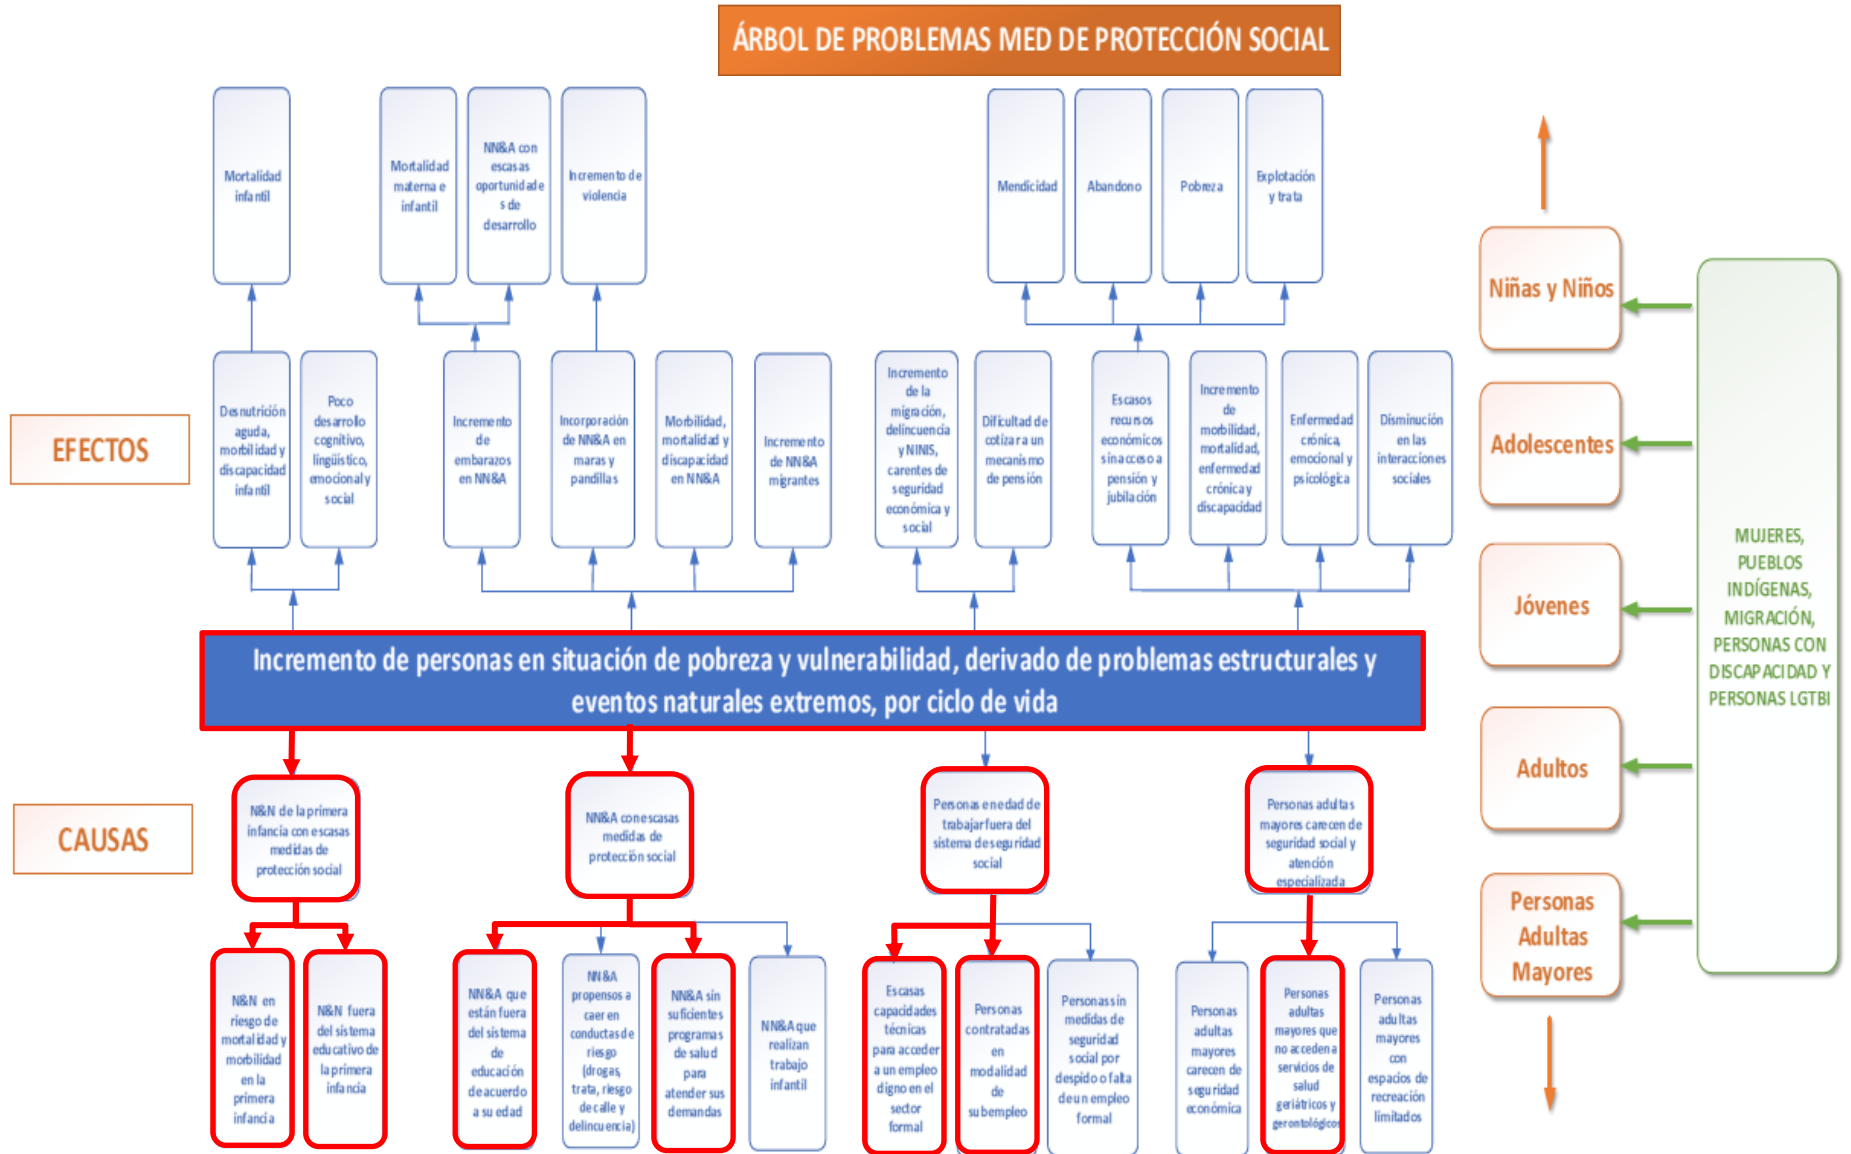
ÁRBOL DE PROBLEMAS MED DE PROTECCIÓN SOCIAL

Mortalidad infantil

Mortalidad materna e infantil

NN&A con escasas oportunidades de desarrollo

Incremento de violencia

Mendicidad

Abandono

Pobreza

Explotación y trata

EFECTOS

Desnutrición aguda, morbilidad y discapacidad infantil

Poco desarrollo cognitivo, lingüístico, emocional y social

Incremento de embarazos en NN&A

Incorporación de NN&A en maras y pandillas

Morbilidad, mortalidad y discapacidad en NN&A

Incremento de NN&A migrantes

Incremento de la migración, delincuencia y NINIS, carentes de seguridad económica y social

Dificultad de cotizar a un mecanismo de pensión

Escasos recursos económicos sin acceso a pensión y jubilación

Incremento de morbilidad, mortalidad, enfermedad crónica y discapacidad

Enfermedad crónica, emocional y psicológica

Disminución en las interacciones sociales

Niñas y Niños

Adolescentes

Jóvenes

Adultos

Personas Adultas Mayores

MUJERES, PUEBLOS INDÍGENAS, MIGRACIÓN, PERSONAS CON DISCAPACIDAD Y PERSONAS LGTBI

Incremento de personas en situación de pobreza y vulnerabilidad, derivado de problemas estructurales y eventos naturales extremos, por ciclo de vida

CAUSAS

N&N de la primera infancia con escasas medidas de protección social

NN&A con escasas medidas de protección social

Personas en edad de trabajar fuera del sistema de seguridad social

Personas adultas mayores carecen de seguridad social y atención especializada

N&N en riesgo de mortalidad y morbilidad en la primera infancia

N&N fuera del sistema educativo de la primera infancia

NN&A que están fuera del sistema de educación de acuerdo a su edad

NN&A propensos a caer en conductas de riesgo (drogas, trata, riesgo de calle y delincuencia)

NN&A sin suficientes programas de salud para atender sus demandas

NN&A que realizan trabajo infantil

Escasas capacidades técnicas para acceder a un empleo digno en el sector formal

Personas contratadas en modalidad de subempleo

Personas sin medidas de seguridad social por despido o falta de un empleo formal

Personas adultas mayores carecen de seguridad económica

Personas adultas mayores que no acceden a servicios de salud geriátricos y gerontológicos

Personas adultas mayores con espacios de recreación limitados